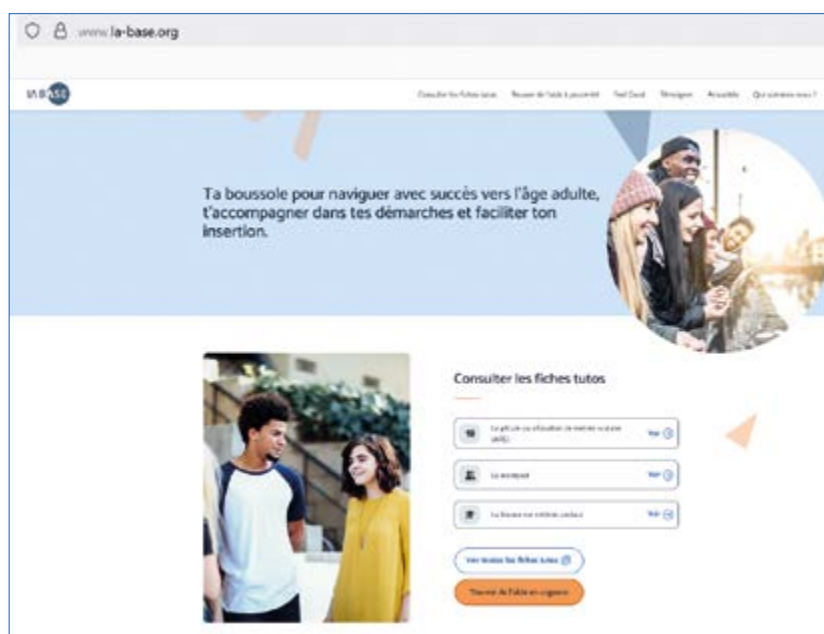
www.la-base.org

LA BASE

Consulter les fiches tutos Trouver de l'aide à proximité Tout Court Témoigner Actualités Qui sommes-nous ?

Ta boussole pour naviguer avec succès vers l'âge adulte, t'accompagner dans tes démarches et faciliter ton insertion.

Consulter les fiches tutos

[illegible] Voir

Le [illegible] Voir

La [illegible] Voir

Voir toutes les fiches tutos

Trouver de l'aide en urgence